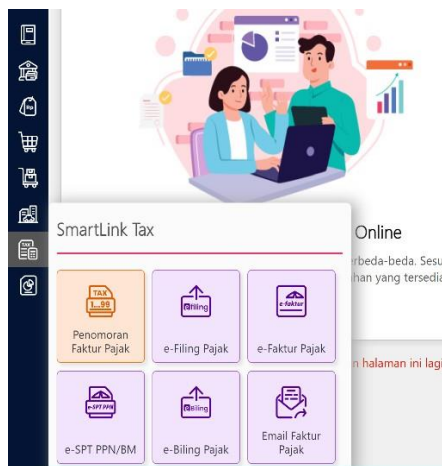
SmartLink Tax

TAX 1...99

Penomoran Faktur Pajak

e-Filing

e-Filing Pajak

e-Faktur

e-Faktur Pajak

e-SPT PPN

e-SPT PPN/BM

e-Biling

e-Biling Pajak

Email Faktur Pajak

Online

erbeda-beda. Sesu

han yang tersedia

n halaman ini lagi